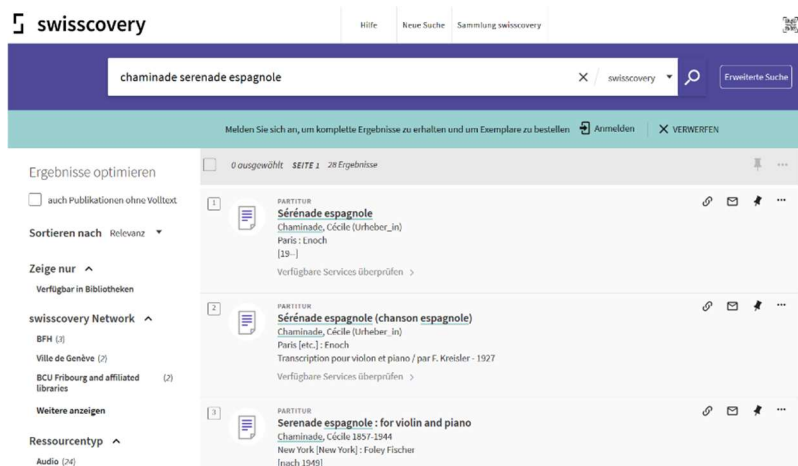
swisscovery

Hilfe Neue Suche Sammlung swisscovery

chaminade serenade espagnole

swisscovery

Erweiterte Suche

Melden Sie sich an, um komplette Ergebnisse zu erhalten und um Exemplare zu bestellen Anmelden VERWERFEN

Ergebnisse optimieren

auch Publikationen ohne Volltext

Sortieren nach Relevanz

Zeige nur

Verfügbar in Bibliotheken

swisscovery Network

BFH (3)

Ville de Genève (2)

BCU Fribourg and affiliated libraries (2)

Weitere anzeigen

Ressourcentyp

Audio (24)

0 ausgewählt SEITE 1 28 Ergebnisse

1

PARTITUR

Sérénade espagnole

Chaminade, Cécile (Urheber_in)

Paris : Enoch

[19--]

Verfügbare Services überprüfen >

2

PARTITUR

Sérénade espagnole (chanson espagnole)

Chaminade, Cécile (Urheber_in)

Paris [etc.] : Enoch

Transcription pour violon et piano / par F. Kreisler - 1927

Verfügbare Services überprüfen >

3

PARTITUR

Serenade espagnole : for violin and piano

Chaminade, Cécile 1857-1944

New York [New York] : Foley Fischer

[nach 1949]